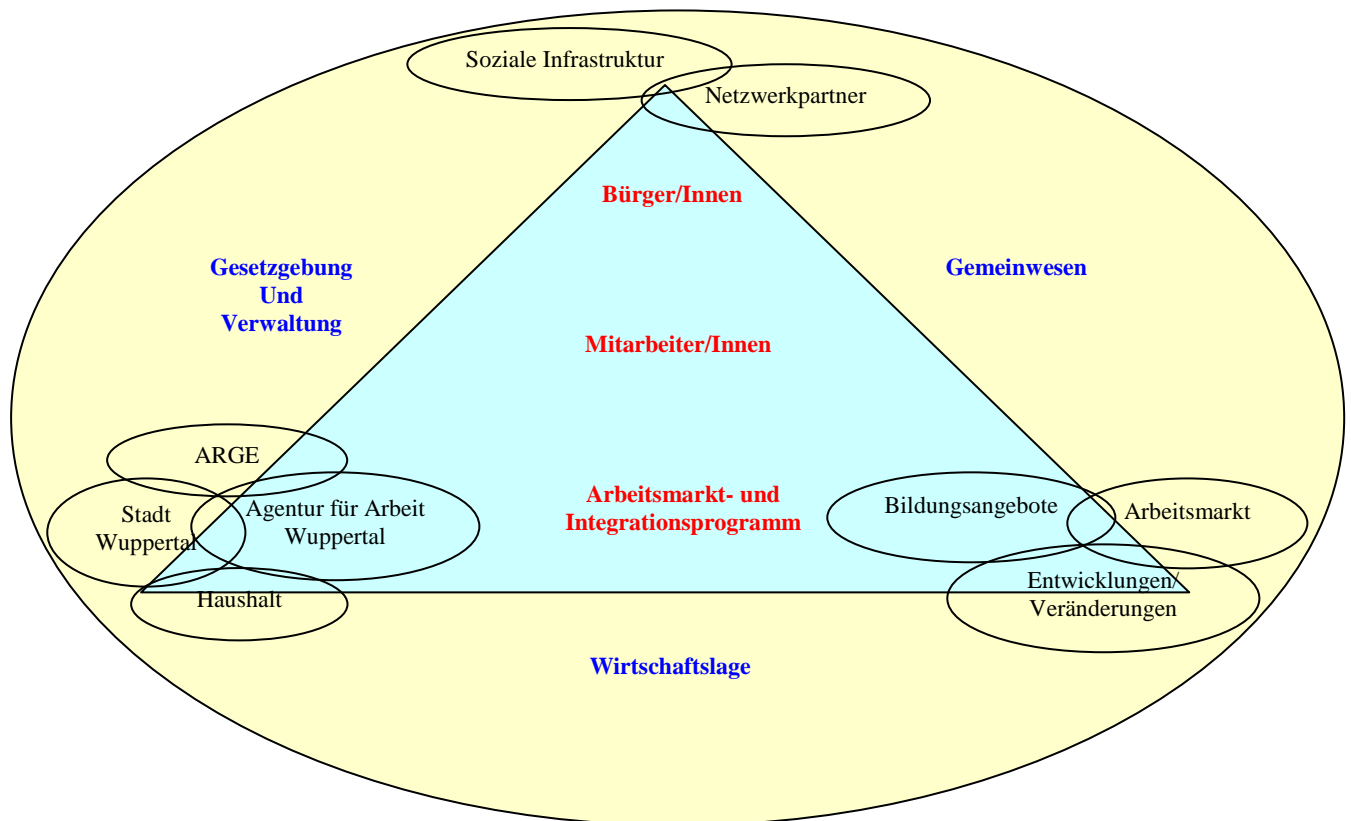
Soziale Infrastruktur

Netzwerkpartner

Bürger/Innen

Gesetzgebung
Und
Verwaltung

Gemeinwesen

Mitarbeiter/Innen

ARGE

Stadt
Wuppertal

Agentur für Arbeit
Wuppertal

Arbeitsmarkt- und
Integrationsprogramm

Bildungsangebote

Arbeitsmarkt

Haushalt

Entwicklungen/
Veränderungen

Wirtschaftslage